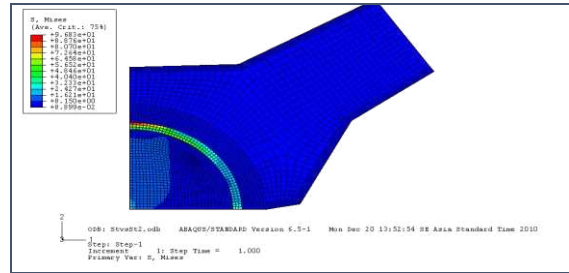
S, Mises
(Ave. Crit.: 75%)
+9.683e+01
+8.876e+01
+8.070e+01
+7.264e+01
+6.458e+01
+5.652e+01
+4.846e+01
+4.040e+01
+3.233e+01
+2.427e+01
+1.621e+01
+8.150e+00
+8.899e-02

2
3 1

ODB: StvsSt2.odb ABAQUS/STANDARD Version 6.5-1 Mon Dec 20 13:52:54 SE Asia Standard Time 2010

Step: Step-1
Increment 1: Step Time = 1.000
Primary Var: S, Mises